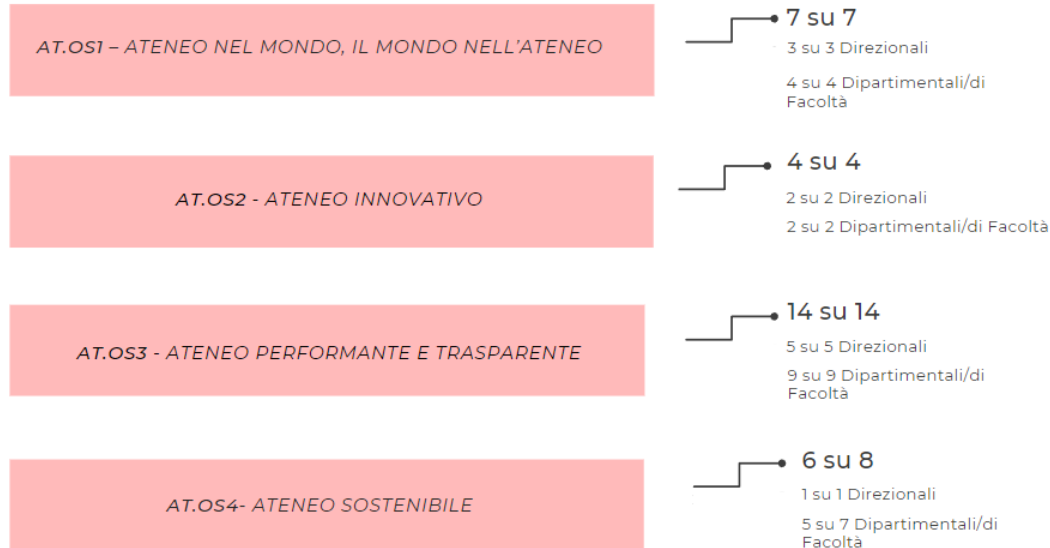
AT.OS1 – ATENEO NEL MONDO, IL MONDO NELL'ATENEO

7 su 7
3 su 3 Direzionali
4 su 4 Dipartimentali/di Facoltà

AT.OS2 - ATENEO INNOVATIVO

4 su 4
2 su 2 Direzionali
2 su 2 Dipartimentali/di Facoltà

AT.OS3 - ATENEO PERFORMANTE E TRASPARENTE

14 su 14
5 su 5 Direzionali
9 su 9 Dipartimentali/di Facoltà

AT.OS4- ATENEO SOSTENIBILE

6 su 8
1 su 1 Direzionali
5 su 7 Dipartimentali/di Facoltà